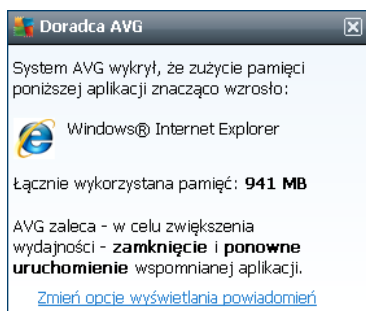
Doradca AVG

System AVG wykrył, że zużycie pamięci poniższej aplikacji znacząco wzrosło:

Windows® Internet Explorer

Łącznie wykorzystana pamięć: **941 MB**

AVG zaleca - w celu zwiększenia wydajności - **zamknięcie** i **ponowne uruchomienie** wspomnianej aplikacji.

Zmień opcje wyświetlania powiadomień